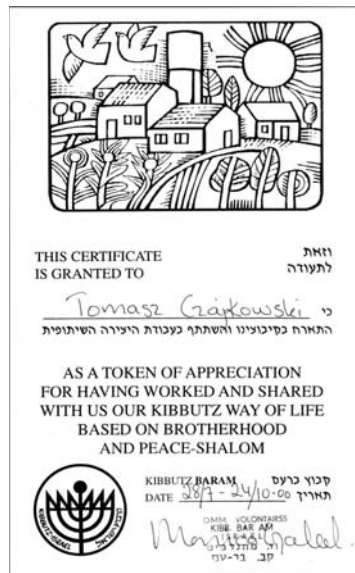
THIS CERTIFICATE IS GRANTED TO

וזאת לתעודה

Tomasz Grajkowski כי

התארח בקיבוצנו והשתתף בעבודת היצירה השיתופית

AS A TOKEN OF APPRECIATION FOR HAVING WORKED AND SHARED WITH US OUR KIBBUTZ WAY OF LIFE BASED ON BROTHERHOOD AND PEACE-SHALOM

KIBBUTZ BARAM
DATE 28/7 - 24/10-00

קיבוץ ברעם
תאריך

OMM. VOLONTAIRSS
KIBB. BAR AM
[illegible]

KIBBUTZ ISRAEL

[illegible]